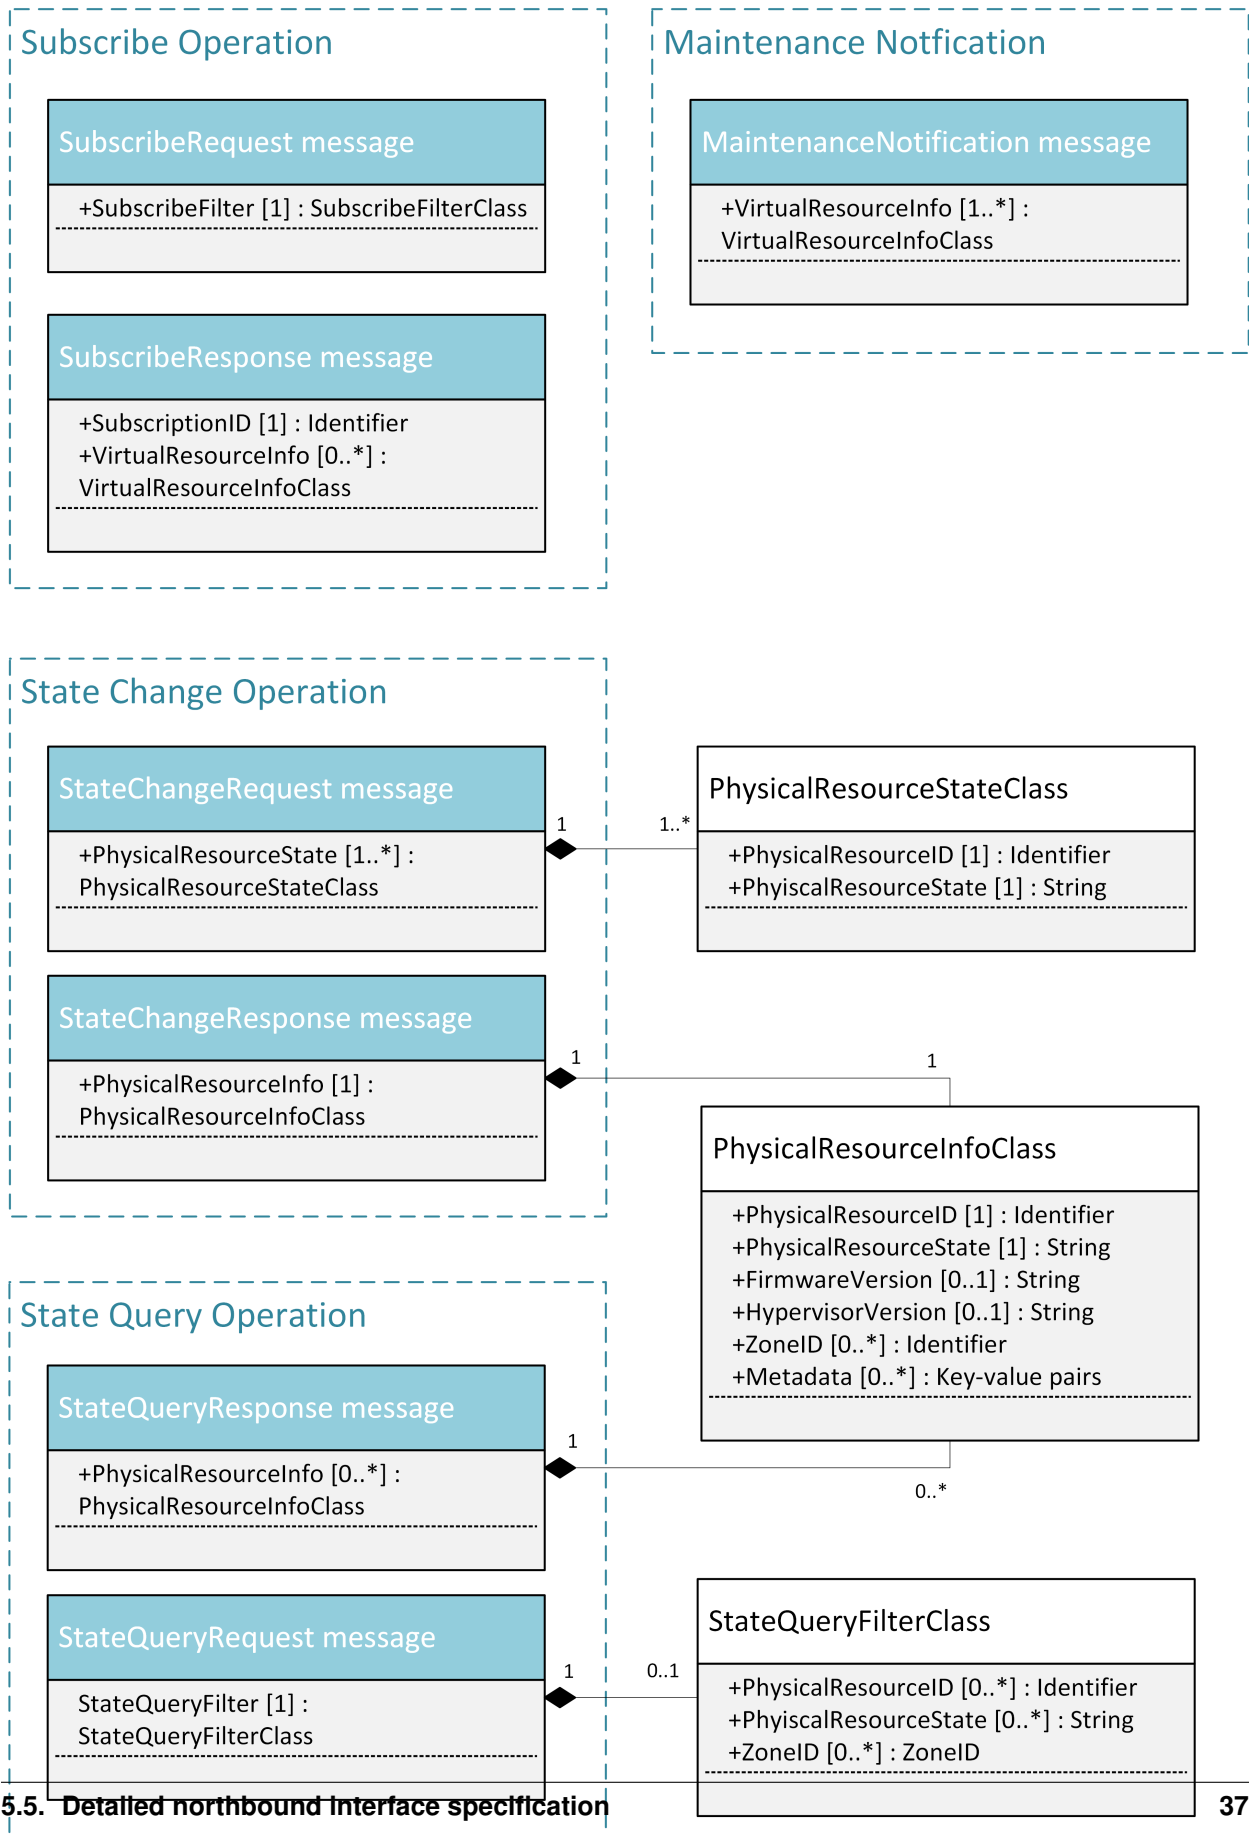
Subscribe Operation

SubscribeRequest message

+SubscribeFilter [1] : SubscribeFilterClass

SubscribeResponse message

+SubscriptionID [1] : Identifier
+VirtualResourceInfo [0..*] : VirtualResourceInfoClass

Maintenance Notfication

MaintenanceNotification message

+VirtualResourceInfo [1..*] : VirtualResourceInfoClass

State Change Operation

StateChangeRequest message

+PhysicalResourceState [1..*] : PhysicalResourceStateClass

1

1..*

PhysicalResourceStateClass

+PhysicalResourceID [1] : Identifier
+PhyiscalResourceState [1] : String

StateChangeResponse message

+PhysicalResourceInfo [1] : PhysicalResourceInfoClass

1

1

PhysicalResourceInfoClass

+PhysicalResourceID [1] : Identifier
+PhysicalResourceState [1] : String
+FirmwareVersion [0..1] : String
+HypervisorVersion [0..1] : String
+ZoneID [0..*] : Identifier
+Metadata [0..*] : Key-value pairs

State Query Operation

StateQueryResponse message

+PhysicalResourceInfo [0..*] : PhysicalResourceInfoClass

1

0..*

StateQueryRequest message

StateQueryFilter [1] : StateQueryFilterClass

1

0..1

StateQueryFilterClass

+PhysicalResourceID [0..*] : Identifier
+PhyiscalResourceState [0..*] : String
+ZoneID [0..*] : ZoneID

5.5. Detailed northbound interface specification

37